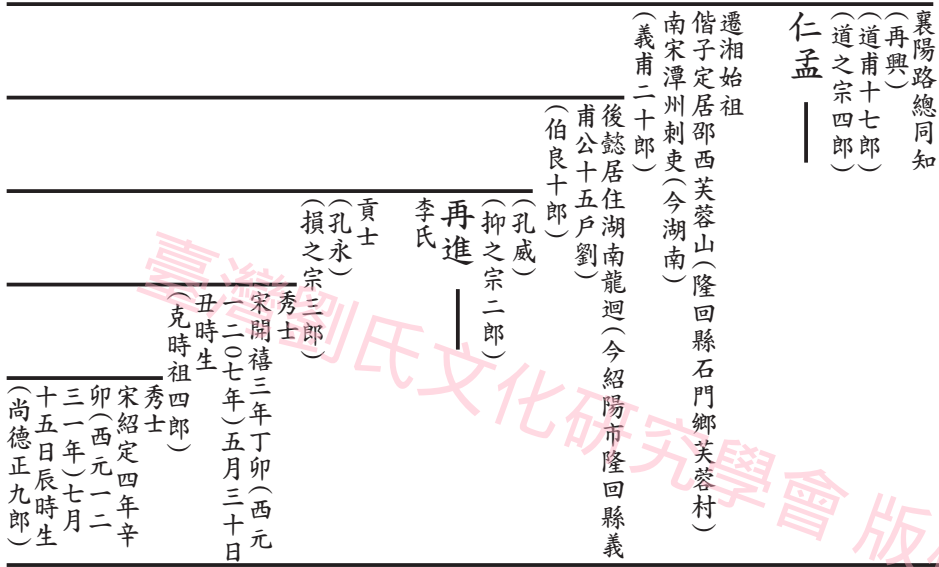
襄陽路總同知
（再興）
（道甫十七郎）
（道之宗四郎）

仁孟

遷湘始祖
偕子定居邵西芙蓉山（隆回縣石門鄉芙蓉村）
南宋潭州刺吏（今湖南）
（義甫二十郎）

後懿居住湖南龍迴（今紹陽市隆回縣義
甫公十五戶劉）
（伯良十郎）

（孔威）
（抑之宗二郎）

再進
李氏

貢士
（孔永）
（損之宗三郎）

秀士
宋開禧三年丁卯（西元一二〇七年）五月三十日丑時生
（克時祖四郎）

秀士
宋紹定四年辛卯（西元一二三一年）七月十五日辰時生
（尚德正九郎）

臺灣劉氏文化研究學會版